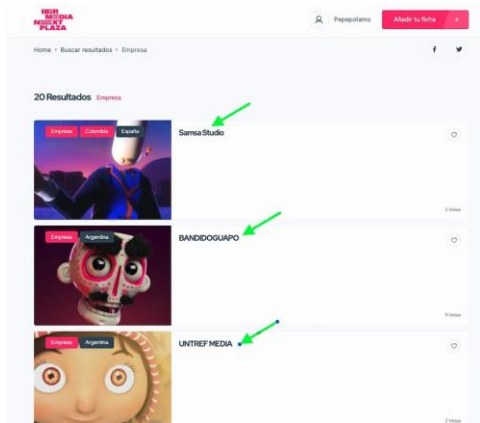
IBIR MEDIA NEXT PLAZA

Pepepotamo

Añadir tu ficha +

Home > Buscar resultados > Empresa

20 Resultados Empresa

Empresa Colombia España

Samsa Studio

2 Vistas

Empresa Argentina

BANDIDOGUAPO

0 Vistas

Empresa Argentina

UNTREF MEDIA

2 Vistas